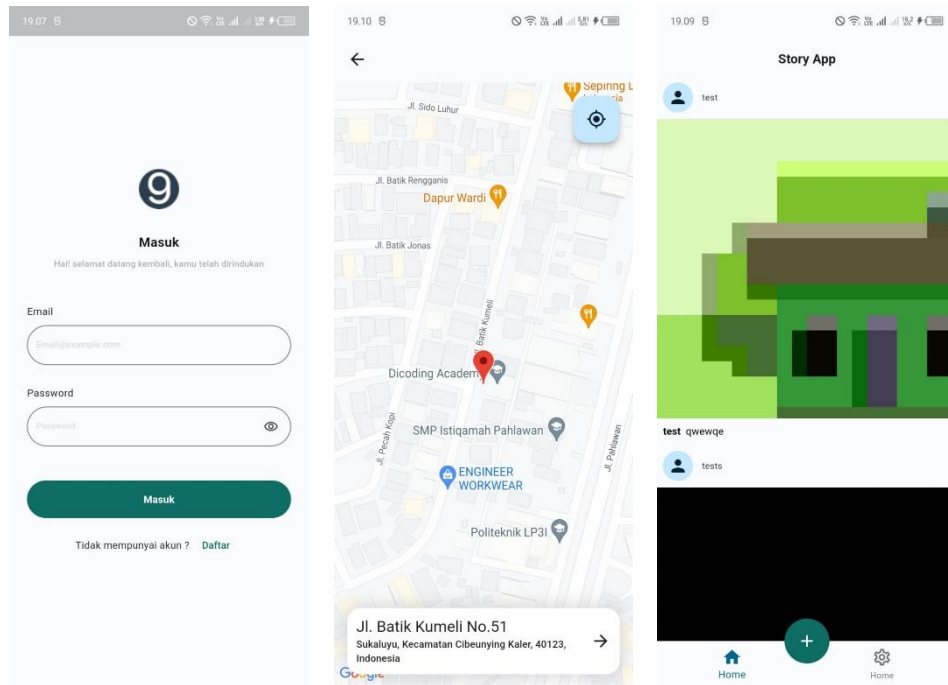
19.07

Masuk

Hai! selamat datang kembali, kamu telah dirindukan

Email

Email@example.com

Password

Password

Masuk

Tidak mempunyai akun ? Daftar

19.10

Sepiring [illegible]

Jl. Sido Luhur

Jl. Batik Rengganis

Dapur Wardi

Jl. Batik Jonas

Jl. Batik Kumeli

Dicoding Academy

Jl. Pecah Kopi

SMP Istiqamah Pahlawan

Jl. Pahlawan

ENGINEER WORKWEAR

Politeknik LP3I

Jl. Batik Kumeli No.51

Sukaluyu, Kecamatan Cibeunying Kaler, 40123, Indonesia

Google

19.09

Story App

test

test qwewqe

tests

Home

Home